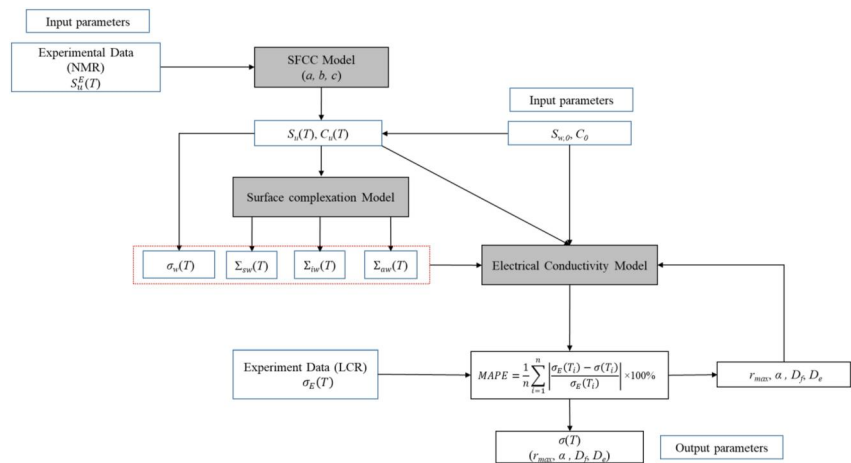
Input parameters

Experimental Data (NMR) $S_u^E(T)$

SFCC Model $(a, b, c)$

Input parameters

$S_u(T), C_u(T)$

$S_{w,0}, C_0$

Surface complexation Model

$\sigma_w(T)$

$\Sigma_{sw}(T)$

$\Sigma_{iw}(T)$

$\Sigma_{aw}(T)$

Electrical Conductivity Model

Experiment Data (LCR) $\sigma_E(T)$

$MAPE = \frac{1}{n}\sum_{i=1}^{n}\left|\frac{\sigma_E(T_i) - \sigma(T_i)}{\sigma_E(T_i)}\right| \times 100\%$

$r_{max}, \alpha, D_f, D_e$

$\sigma(T)$ $(r_{max}, \alpha, D_f, D_e)$

Output parameters